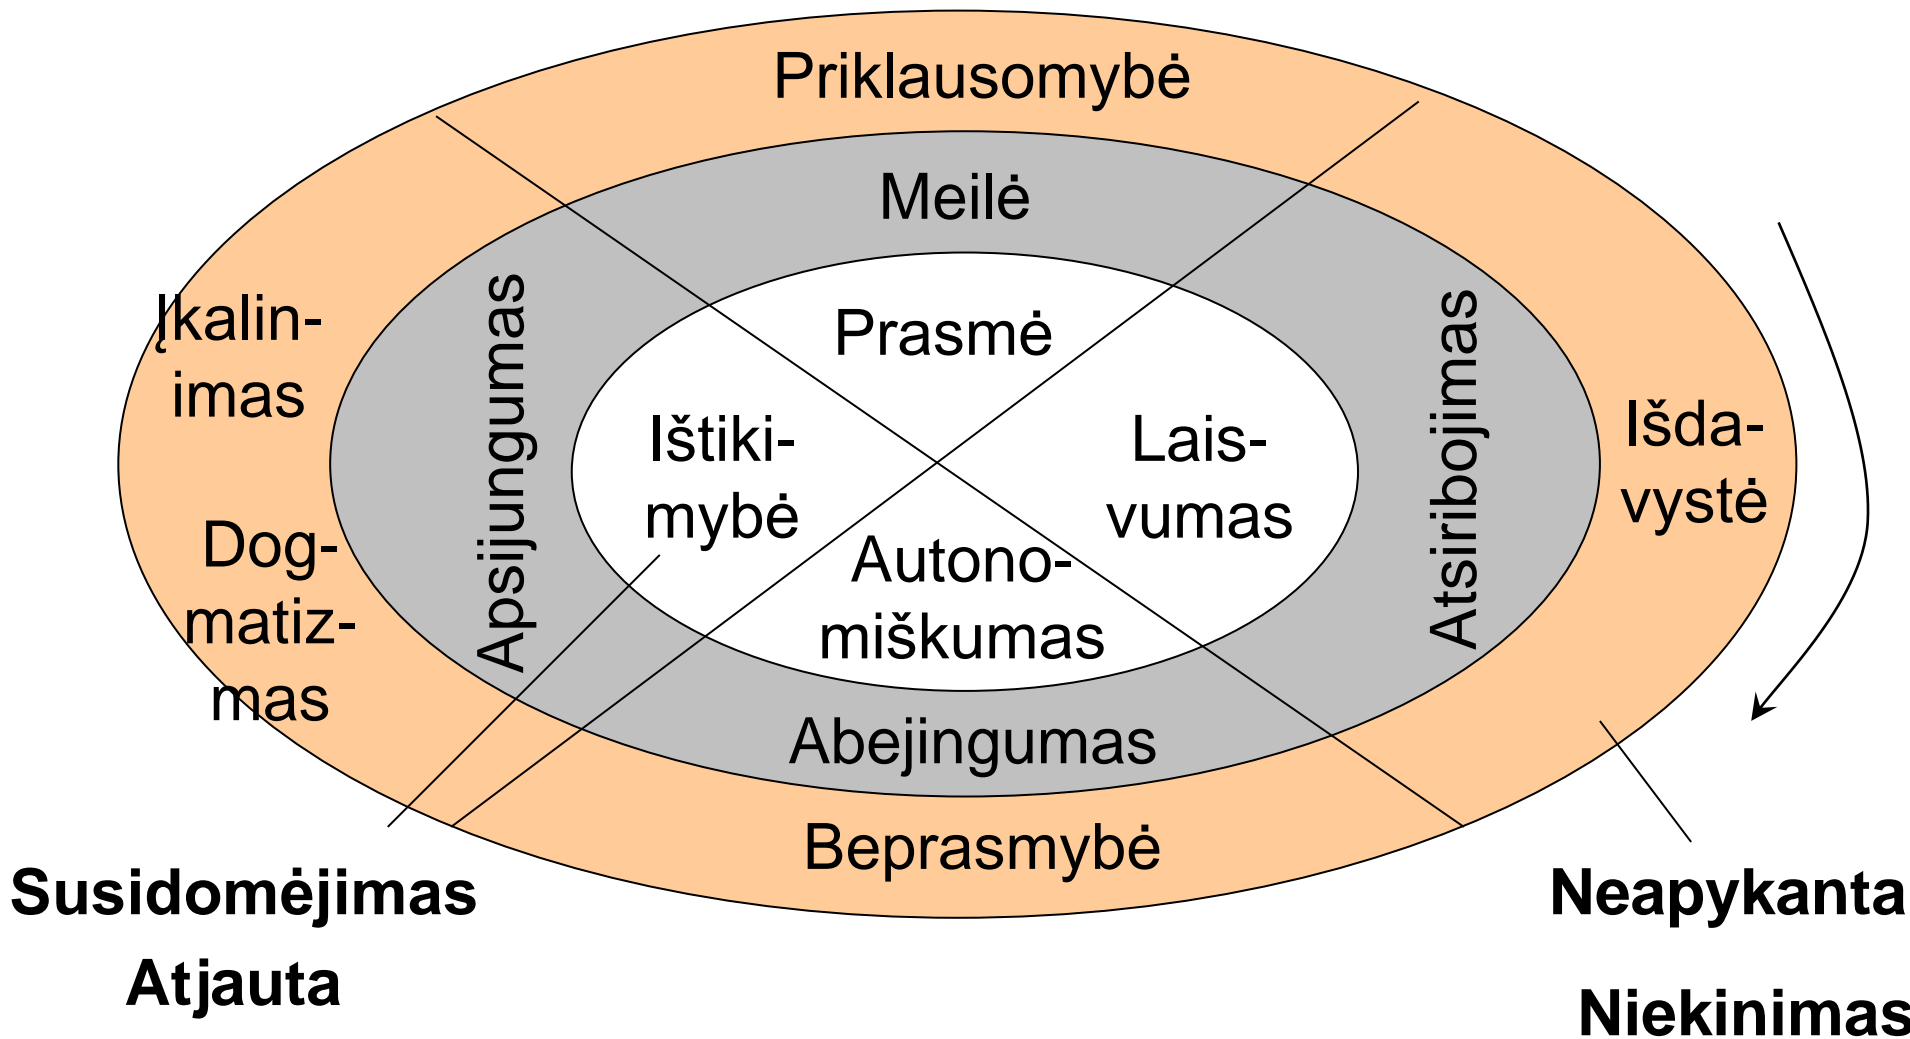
Priklausomybė

Meilė

Įkalinimas

Apsijungumas

Prasmė

Ištikimybė

Laisvumas

Atsiribojimas

Išdavystė

Dogmatizmas

Autonomiškumas

Abejingumas

Beprasmybė

Susidomėjimas
Atjauta

Neapykanta
Niekinimas